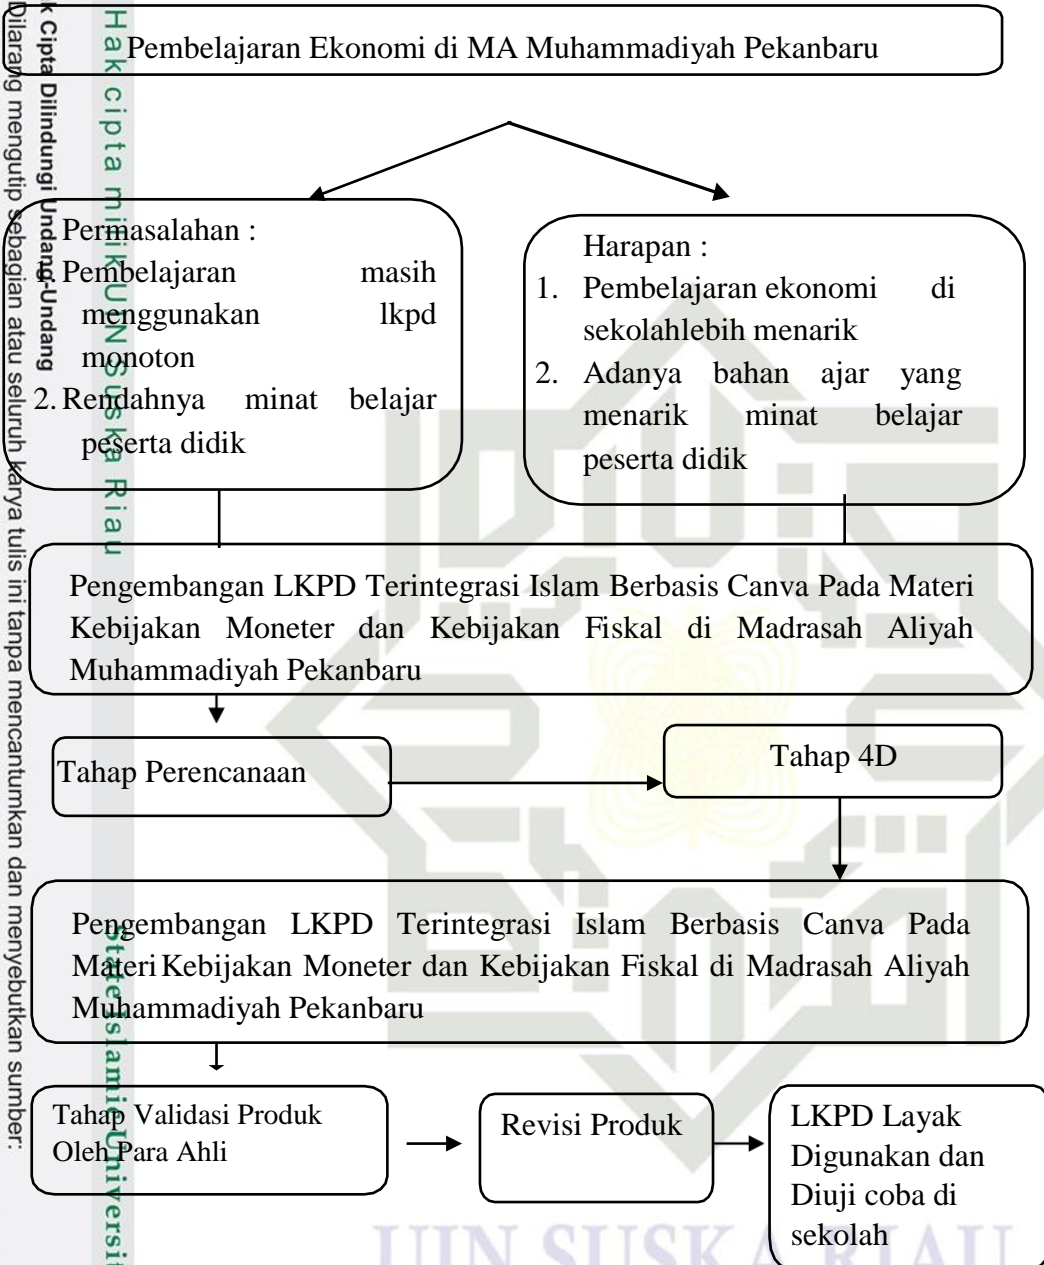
Hak cipta milik UIN Suska Riau

Hak Cipta Dilindungi Undang-Undang

Dilarang mengutip sebagian atau seluruh karya tulis ini tanpa mencantumkan dan menyebutkan sumber:

State Islamic University

Pembelajaran Ekonomi di MA Muhammadiyah Pekanbaru

Permasalahan :
1. Pembelajaran masih menggunakan lkpd monoton
2. Rendahnya minat belajar peserta didik

Harapan :
1. Pembelajaran ekonomi di sekolahlebih menarik
2. Adanya bahan ajar yang menarik minat belajar peserta didik

Pengembangan LKPD Terintegrasi Islam Berbasis Canva Pada Materi Kebijakan Moneter dan Kebijakan Fiskal di Madrasah Aliyah Muhammadiyah Pekanbaru

Tahap Perencanaan

Tahap 4D

Pengembangan LKPD Terintegrasi Islam Berbasis Canva Pada Materi Kebijakan Moneter dan Kebijakan Fiskal di Madrasah Aliyah Muhammadiyah Pekanbaru

Tahap Validasi Produk Oleh Para Ahli

Revisi Produk

LKPD Layak Digunakan dan Diuji coba di sekolah

UIN SUSKA RIAU